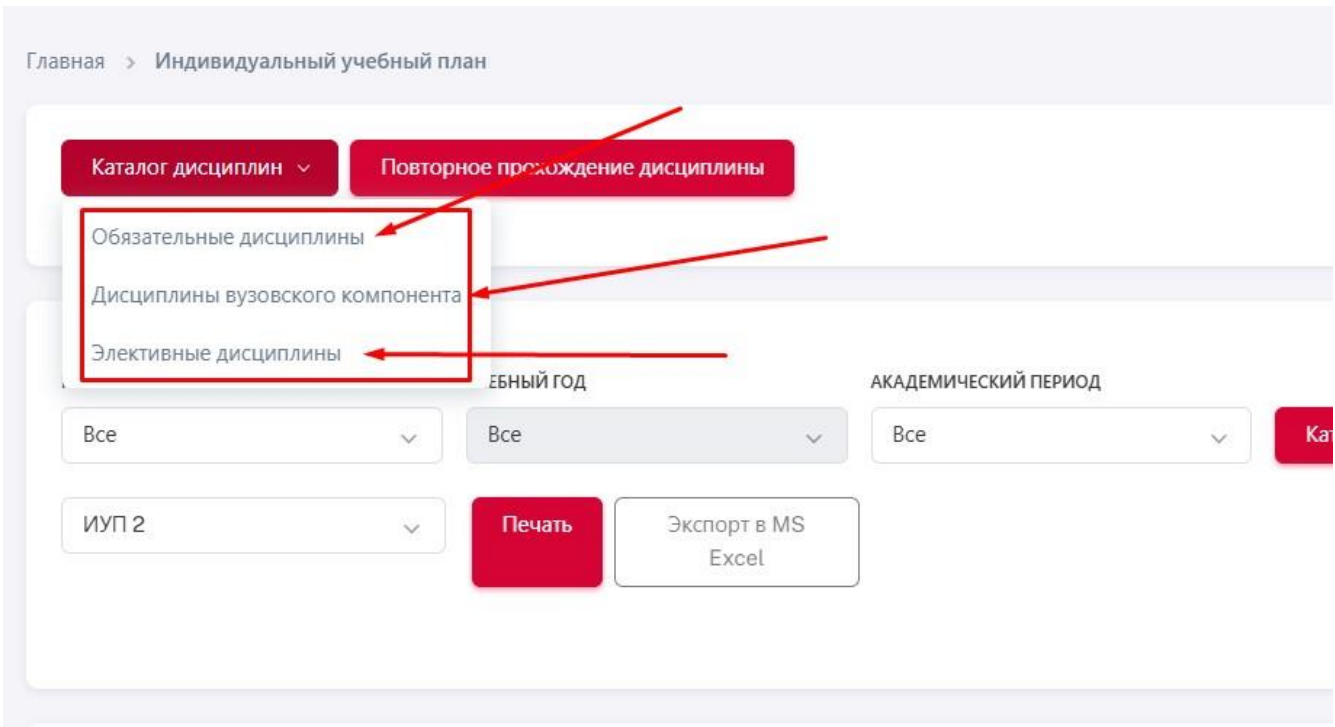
Главная > Индивидуальный учебный план

Каталог дисциплин

Повторное прохождение дисциплины

Обязательные дисциплины

Дисциплины вузовского компонента

Элективные дисциплины

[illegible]ЕБНЫЙ ГОД

АКАДЕМИЧЕСКИЙ ПЕРИОД

Все

Все

Все

Ка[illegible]

ИУП 2

Печать

Экспорт в MS Excel